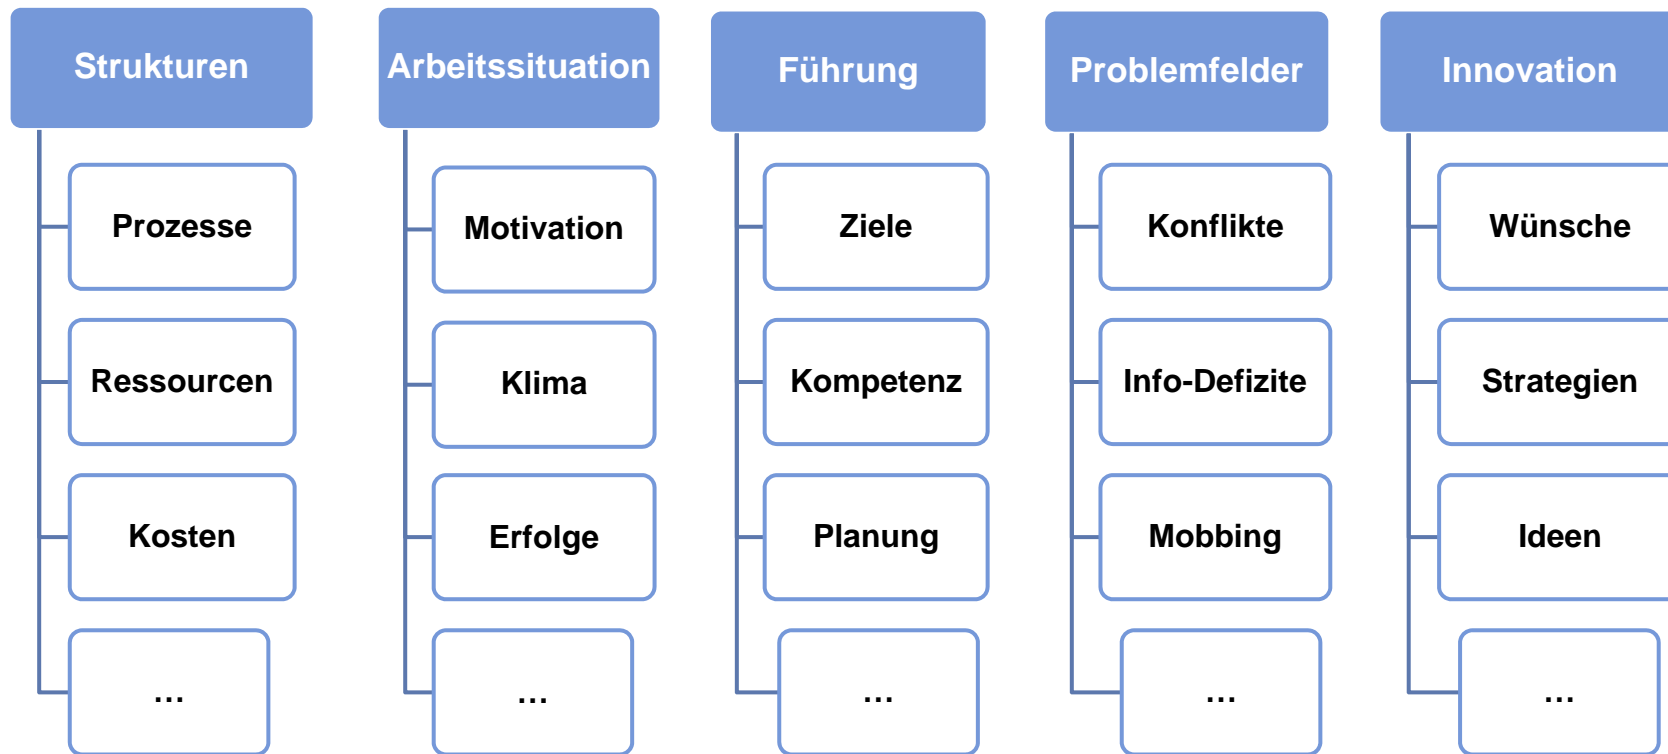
Strukturen
Prozesse
Ressourcen
Kosten
...

Arbeitssituation
Motivation
Klima
Erfolge
...

Führung
Ziele
Kompetenz
Planung
...

Problemfelder
Konflikte
Info-Defizite
Mobbing
...

Innovation
Wünsche
Strategien
Ideen
...